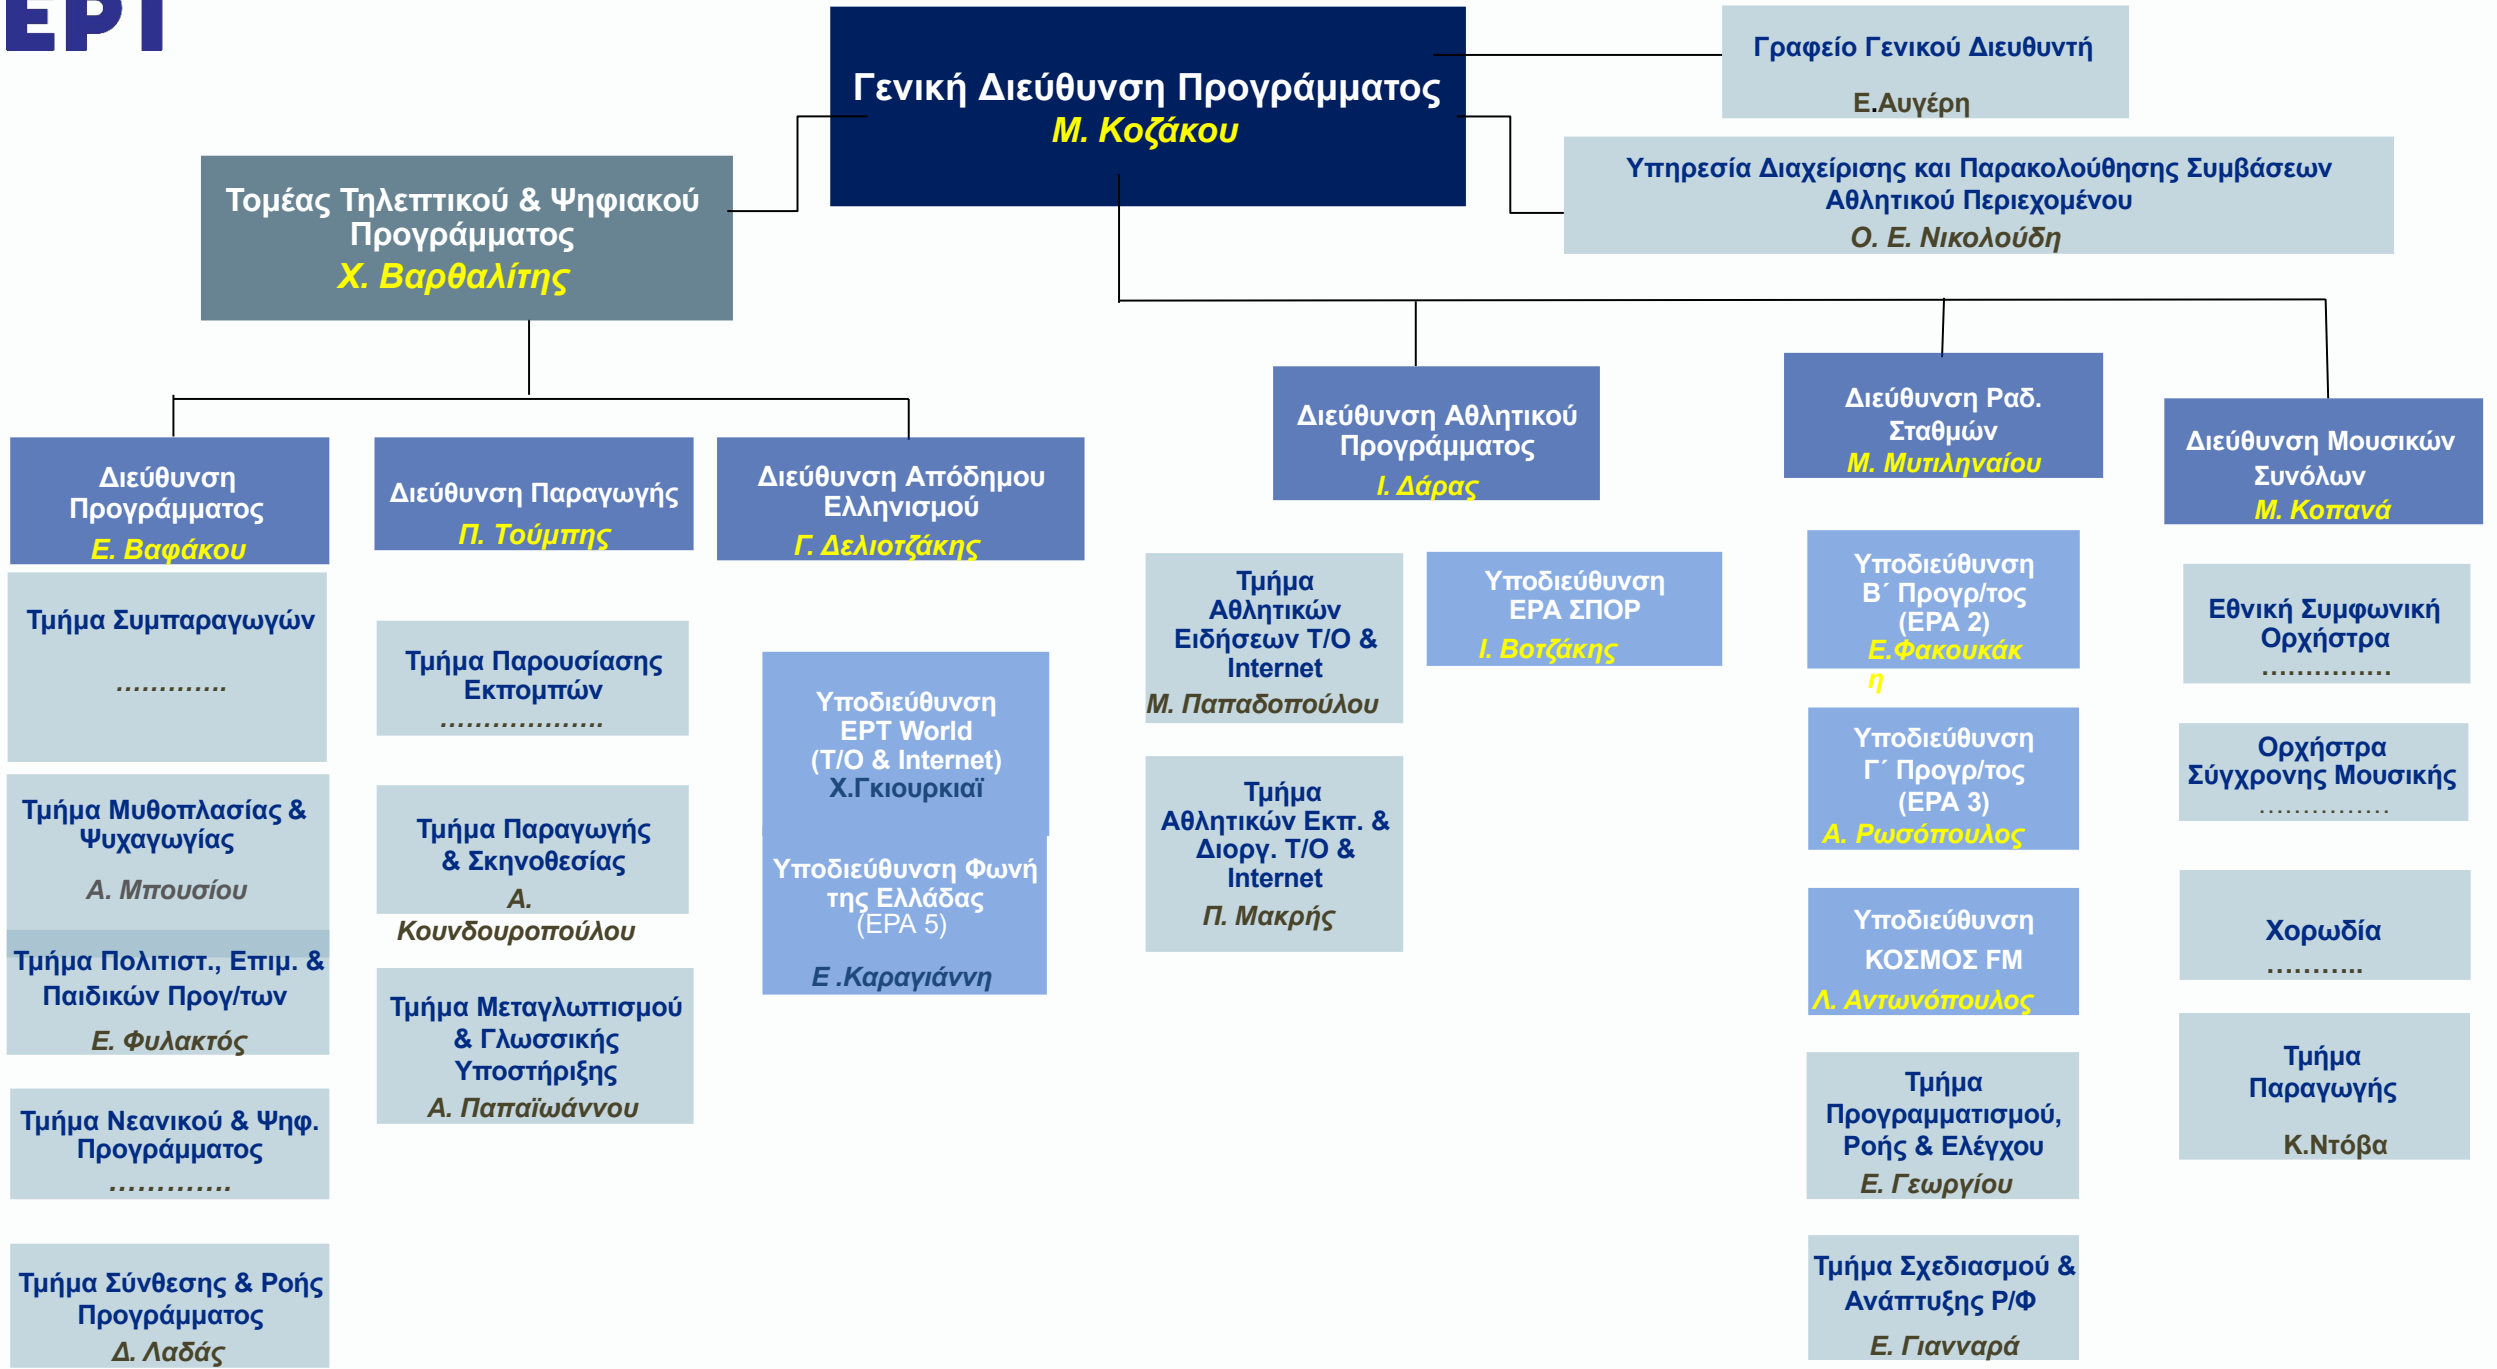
ΕΡΤ

Γενική Διεύθυνση Προγράμματος
Μ. Κοζάκου

Γραφείο Γενικού Διευθυντή
Ε.Αυγέρη

Υπηρεσία Διαχείρισης και Παρακολούθησης Συμβάσεων Αθλητικού Περιεχομένου
Ο. Ε. Νικολούδη

Τομέας Τηλεπτικού & Ψηφιακού Προγράμματος
Χ. Βαρθαλίτης

Διεύθυνση Προγράμματος
Ε. Βαφάκου

Τμήμα Συμπαραγωγών
............

Τμήμα Μυθοπλασίας & Ψυχαγωγίας
Α. Μπουσίου

Τμήμα Πολιτιστ., Επιμ. & Παιδικών Προγ/των
Ε. Φυλακτός

Τμήμα Νεανικού & Ψηφ. Προγράμματος
............

Τμήμα Σύνθεσης & Ροής Προγράμματος
Δ. Λαδάς

Διεύθυνση Παραγωγής
Π. Τούμπης

Τμήμα Παρουσίασης Εκπομπών
..................

Τμήμα Παραγωγής & Σκηνοθεσίας
Α. Κουνδουροπούλου

Τμήμα Μεταγλωττισμού & Γλωσσικής Υποστήριξης
Α. Παπαϊωάννου

Διεύθυνση Απόδημου Ελληνισμού
Γ. Δελιοτζάκης

Υποδιεύθυνση ΕΡΤ World (Τ/Ο & Internet)
Χ.Γκιουρκιαϊ

Υποδιεύθυνση Φωνή της Ελλάδας (ΕΡΑ 5)
Ε .Καραγιάννη

Διεύθυνση Αθλητικού Προγράμματος
Ι. Δάρας

Τμήμα Αθλητικών Ειδήσεων Τ/Ο & Internet
Μ. Παπαδοπούλου

Τμήμα Αθλητικών Εκπ. & Διοργ. Τ/Ο & Internet
Π. Μακρής

Υποδιεύθυνση ΕΡΑ ΣΠΟΡ
Ι. Βοτζάκης

Διεύθυνση Ραδ. Σταθμών
Μ. Μυτιληναίου

Υποδιεύθυνση Β΄ Προγρ/τος (ΕΡΑ 2)
Ε.Φακουκάκη

Υποδιεύθυνση Γ΄ Προγρ/τος (ΕΡΑ 3)
Α. Ρωσόπουλος

Υποδιεύθυνση ΚΟΣΜΟΣ FM
Λ. Αντωνόπουλος

Τμήμα Προγραμματισμού, Ροής & Ελέγχου
Ε. Γεωργίου

Τμήμα Σχεδιασμού & Ανάπτυξης Ρ/Φ
Ε. Γιανναρά

Διεύθυνση Μουσικών Συνόλων
Μ. Κοπανά

Εθνική Συμφωνική Ορχήστρα
..............

Ορχήστρα Σύγχρονης Μουσικής
..............

Χορωδία
..........

Τμήμα Παραγωγής
Κ.Ντόβα